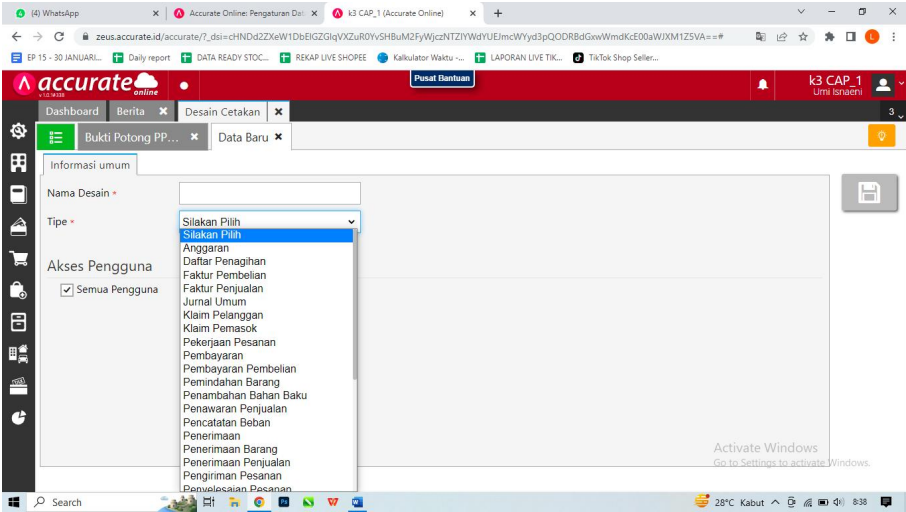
(4) WhatsApp
Accurate Online: Pengaturan Dat
k3 CAP_1 (Accurate Online)
zeus.accurate.id/accurate/?_dsi=cHNDd2ZXeW1DbElGZGlqVXZuR0YvSHBuM2FyWjczNTZlYWdYUEJmcWYyd3pQODRBdGxwWmdKcE00aWJXM1Z5VA==#
EP 15 - 30 JANUARI...
Daily report
DATA READY STOC...
REKAP LIVE SHOPEE
Kalkulator Waktu -...
LAPORAN LIVE TIK...
TikTok Shop Seller...
accurate online
Pusat Bantuan
k3 CAP_1
Umi Isnaeni
Dashboard
Berita
Desain Cetakan
3
Bukti Potong PP...
Data Baru
Informasi umum
Nama Desain *
Tipe *
Silakan Pilih
Silakan Pilih
Anggaran
Daftar Penagihan
Faktur Pembelian
Faktur Penjualan
Jurnal Umum
Klaim Pelanggan
Klaim Pemasok
Pekerjaan Pesanan
Pembayaran
Pembayaran Pembelian
Pemindahan Barang
Penambahan Bahan Baku
Penawaran Penjualan
Pencatatan Beban
Penerimaan
Penerimaan Barang
Penerimaan Penjualan
Pengiriman Pesanan
Penyelesaian Pesanan
Akses Pengguna
Semua Pengguna
Activate Windows
Go to Settings to activate Windows.
Search
28°C Kabut
8:38